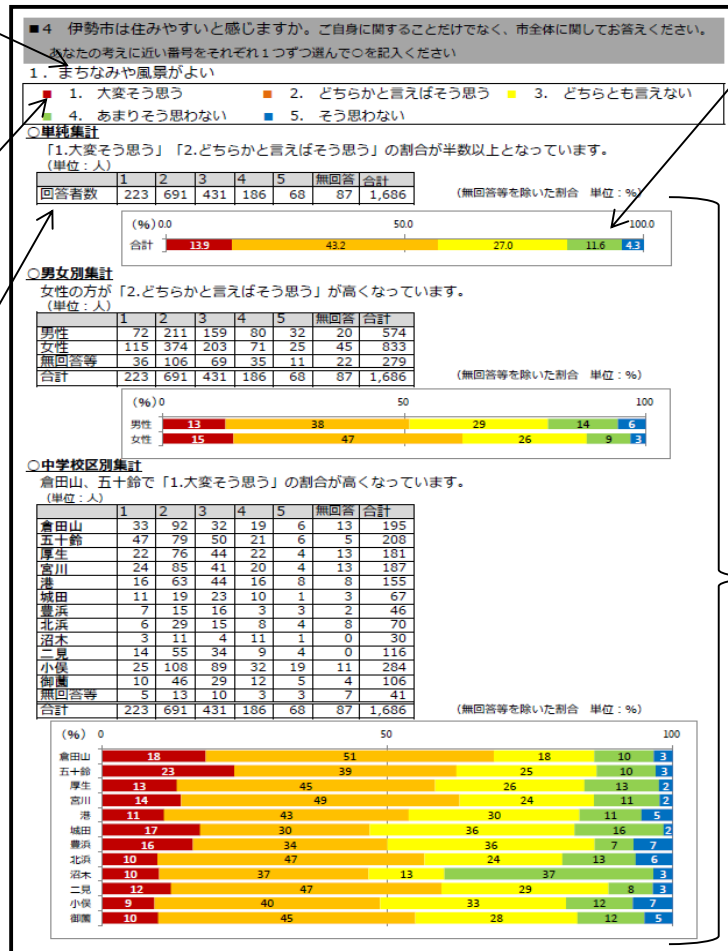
■4　伊勢市は住みやすいと感じますか。ご自身に関することだけでなく、市全体に関してお答えください。
あなたの考えに近い番号をそれぞれ１つずつ選んで○を記入ください

1．まちなみや風景がよい

■ 1.　大変そう思う　■ 2.　どちらかと言えばそう思う　■ 3.　どちらとも言えない
■ 4.　あまりそう思わない　■ 5.　そう思わない

○単純集計
「1.大変そう思う」「2.どちらかと言えばそう思う」の割合が半数以上となっています。
（単位：人）

| | 1 | 2 | 3 | 4 | 5 | 無回答 | 合計 |
|---|---|---|---|---|---|---|---|
| 回答者数 | 223 | 691 | 431 | 186 | 68 | 87 | 1,686 |

（無回答等を除いた割合　単位：%）

（%）0.0　50.0　100.0
合計　13.9　43.2　27.0　11.6　4.3

○男女別集計
女性の方が「2.どちらかと言えばそう思う」が高くなっています。
（単位：人）

| | 1 | 2 | 3 | 4 | 5 | 無回答 | 合計 |
|---|---|---|---|---|---|---|---|
| 男性 | 72 | 211 | 159 | 80 | 32 | 20 | 574 |
| 女性 | 115 | 374 | 203 | 71 | 25 | 45 | 833 |
| 無回答等 | 36 | 106 | 69 | 35 | 11 | 22 | 279 |
| 合計 | 223 | 691 | 431 | 186 | 68 | 87 | 1,686 |

（無回答等を除いた割合　単位：%）

（%）0　50　100
男性　13　38　29　14　6
女性　15　47　26　9　3

○中学校区別集計
倉田山、五十鈴で「1.大変そう思う」の割合が高くなっています。
（単位：人）

| | 1 | 2 | 3 | 4 | 5 | 無回答 | 合計 |
|---|---|---|---|---|---|---|---|
| 倉田山 | 33 | 92 | 32 | 19 | 6 | 13 | 195 |
| 五十鈴 | 47 | 79 | 50 | 21 | 6 | 5 | 208 |
| 厚生 | 22 | 76 | 44 | 22 | 4 | 13 | 181 |
| 宮川 | 24 | 85 | 41 | 20 | 4 | 13 | 187 |
| 港 | 16 | 63 | 44 | 16 | 8 | 8 | 155 |
| 城田 | 11 | 19 | 23 | 10 | 1 | 3 | 67 |
| 豊浜 | 7 | 15 | 16 | 3 | 3 | 2 | 46 |
| 北浜 | 6 | 29 | 15 | 8 | 4 | 8 | 70 |
| 沼木 | 3 | 11 | 4 | 11 | 1 | 0 | 30 |
| 二見 | 14 | 55 | 34 | 9 | 4 | 0 | 116 |
| 小俣 | 25 | 108 | 89 | 32 | 19 | 11 | 284 |
| 御薗 | 10 | 46 | 29 | 12 | 5 | 4 | 106 |
| 無回答等 | 5 | 13 | 10 | 3 | 3 | 7 | 41 |
| 合計 | 223 | 691 | 431 | 186 | 68 | 87 | 1,686 |

（無回答等を除いた割合　単位：%）

（%）0　50　100
倉田山　18　51　18　10　3
五十鈴　23　39　25　10　3
厚生　13　45　26　13　2
宮川　14　49　24　11　2
港　11　43　30　11　5
城田　17　30　36　16　2
豊浜　16　34　36　7　7
北浜　10　47　24　13　6
沼木　10　37　13　37　3
二見　12　47　29　8　3
小俣　9　40　33　12　7
御薗　10　45　28　12　5